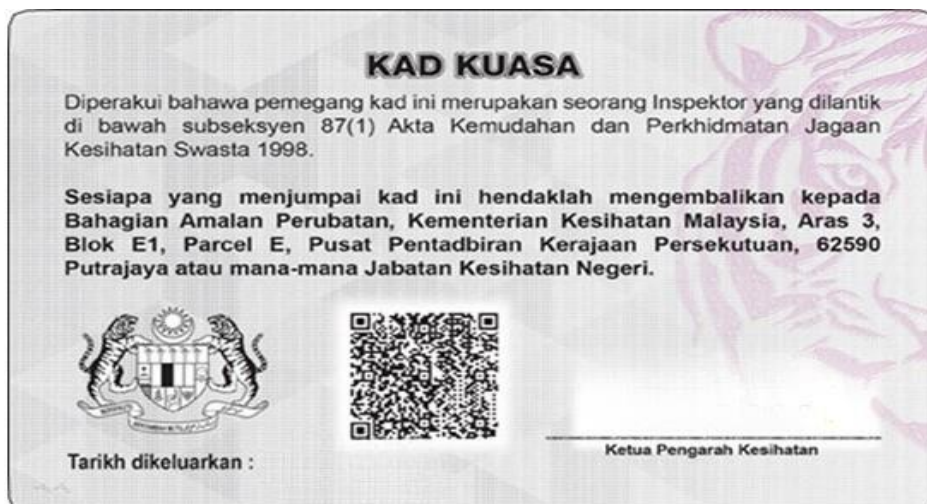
KAD KUASA

Diperakui bahawa pemegang kad ini merupakan seorang Inspektor yang dilantik di bawah subseksyen 87(1) Akta Kemudahan dan Perkhidmatan Jagaan Kesihatan Swasta 1998.

Sesiapa yang menjumpai kad ini hendaklah mengembalikan kepada Bahagian Amalan Perubatan, Kementerian Kesihatan Malaysia, Aras 3, Blok E1, Parcel E, Pusat Pentadbiran Kerajaan Persekutuan, 62590 Putrajaya atau mana-mana Jabatan Kesihatan Negeri.

Ketua Pengarah Kesihatan

Tarikh dikeluarkan :